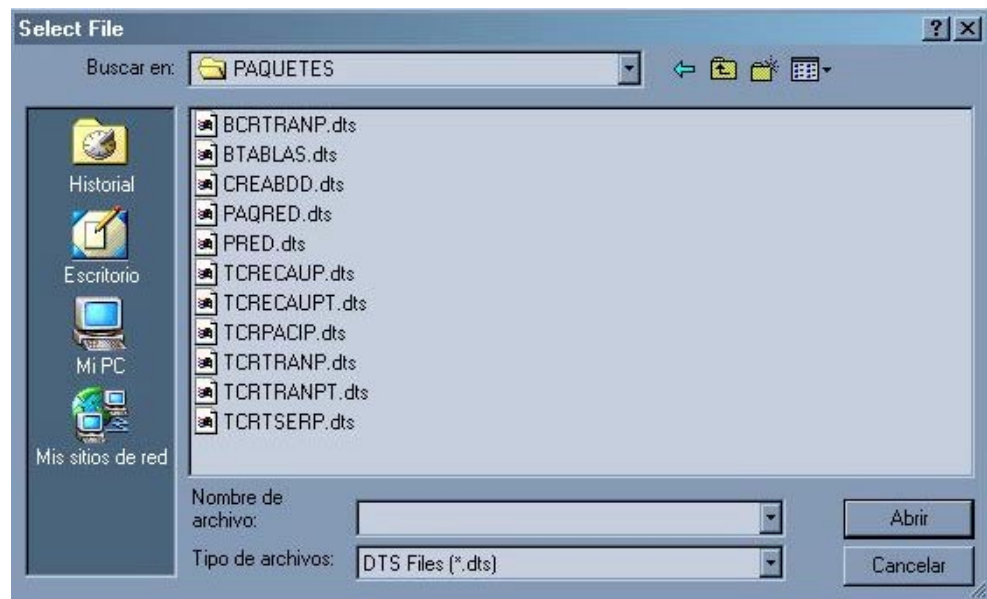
Select File

?

Buscar en: PAQUETES

Historial

Escritorio

Mi PC

Mis sitios de red

BCRTRANP.dts
BTABLAS.dts
CREABDD.dts
PAQRED.dts
PRED.dts
TCRECAUP.dts
TCRECAUPT.dts
TCRPACIP.dts
TCRTRANP.dts
TCRTRANPT.dts
TCRTSERP.dts

Nombre de archivo:

Abrir

Tipo de archivos: DTS Files (*.dts)

Cancelar